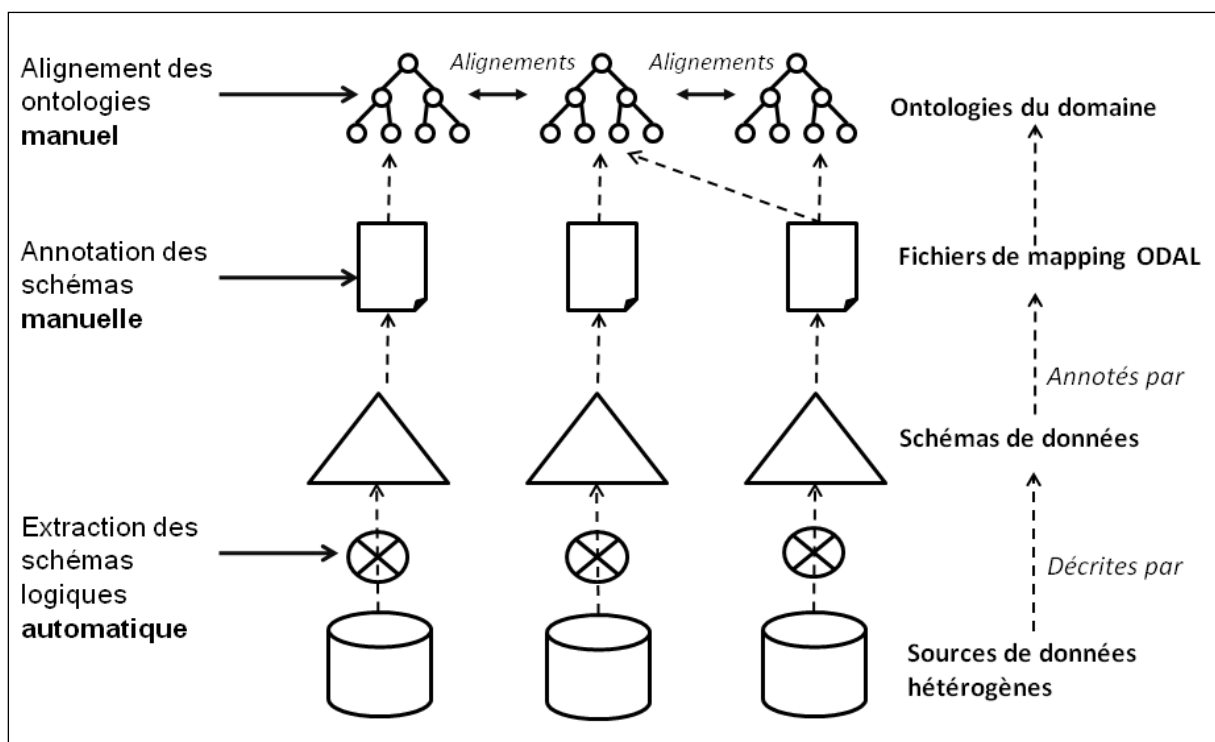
Alignement des ontologies **manuel**

Alignements

Alignements

Ontologies du domaine

Annotation des schémas **manuelle**

Fichiers de mapping ODAL

Annotés par

Schémas de données

Extraction des schémas logiques **automatique**

Décrites par

Sources de données hétérogènes